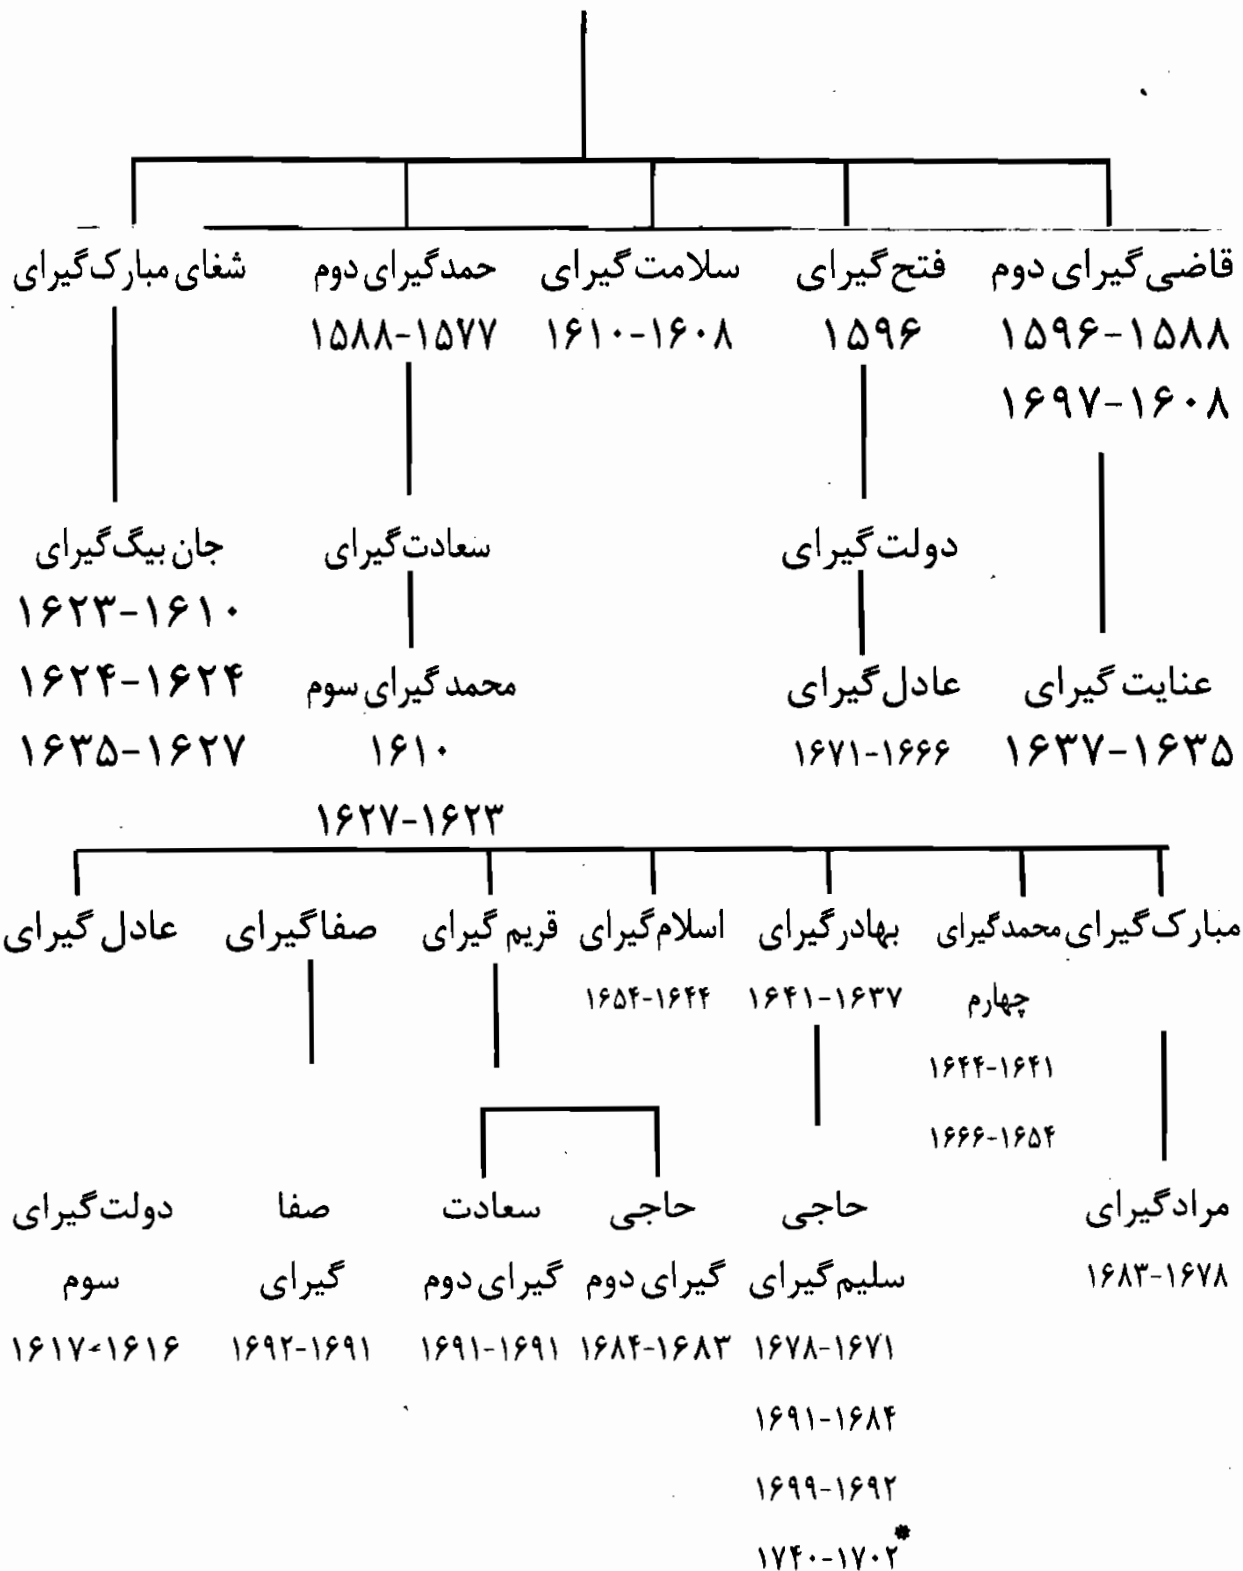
قاضی گیرای دوم
۱۵۹۶-۱۵۸۸
۱۶۹۷-۱۶۰۸

فتح گیرای
۱۵۹۶

سلامت گیرای
۱۶۱۰-۱۶۰۸

حمد گیرای دوم
۱۵۸۸-۱۵۷۷

شغای مبارک گیرای

عنایت گیرای
۱۶۳۷-۱۶۳۵

دولت گیرای

عادل گیرای
۱۶۷۱-۱۶۶۶

سعادت گیرای

محمد گیرای سوم
۱۶۱۰
۱۶۲۷-۱۶۲۳

جان بیگ گیرای
۱۶۲۳-۱۶۱۰
۱۶۲۴-۱۶۲۴
۱۶۳۵-۱۶۲۷

مبارک گیرای

محمد گیرای چهارم
۱۶۴۴-۱۶۴۱
۱۶۶۶-۱۶۵۴

بهادر گیرای
۱۶۴۱-۱۶۳۷

اسلام گیرای
۱۶۵۴-۱۶۴۴

قریم گیرای

صفا گیرای

عادل گیرای

مراد گیرای
۱۶۸۳-۱۶۷۸

حاجی سلیم گیرای
۱۶۷۸-۱۶۷۱
۱۶۹۱-۱۶۸۴
۱۶۹۹-۱۶۹۲
*۱۷۴۰-۱۷۰۲

حاجی گیرای دوم
۱۶۸۴-۱۶۸۳

سعادت گیرای دوم
۱۶۹۱-۱۶۹۱

صفا گیرای
۱۶۹۲-۱۶۹۱

دولت گیرای سوم
۱۶۱۷-۱۶۱۶